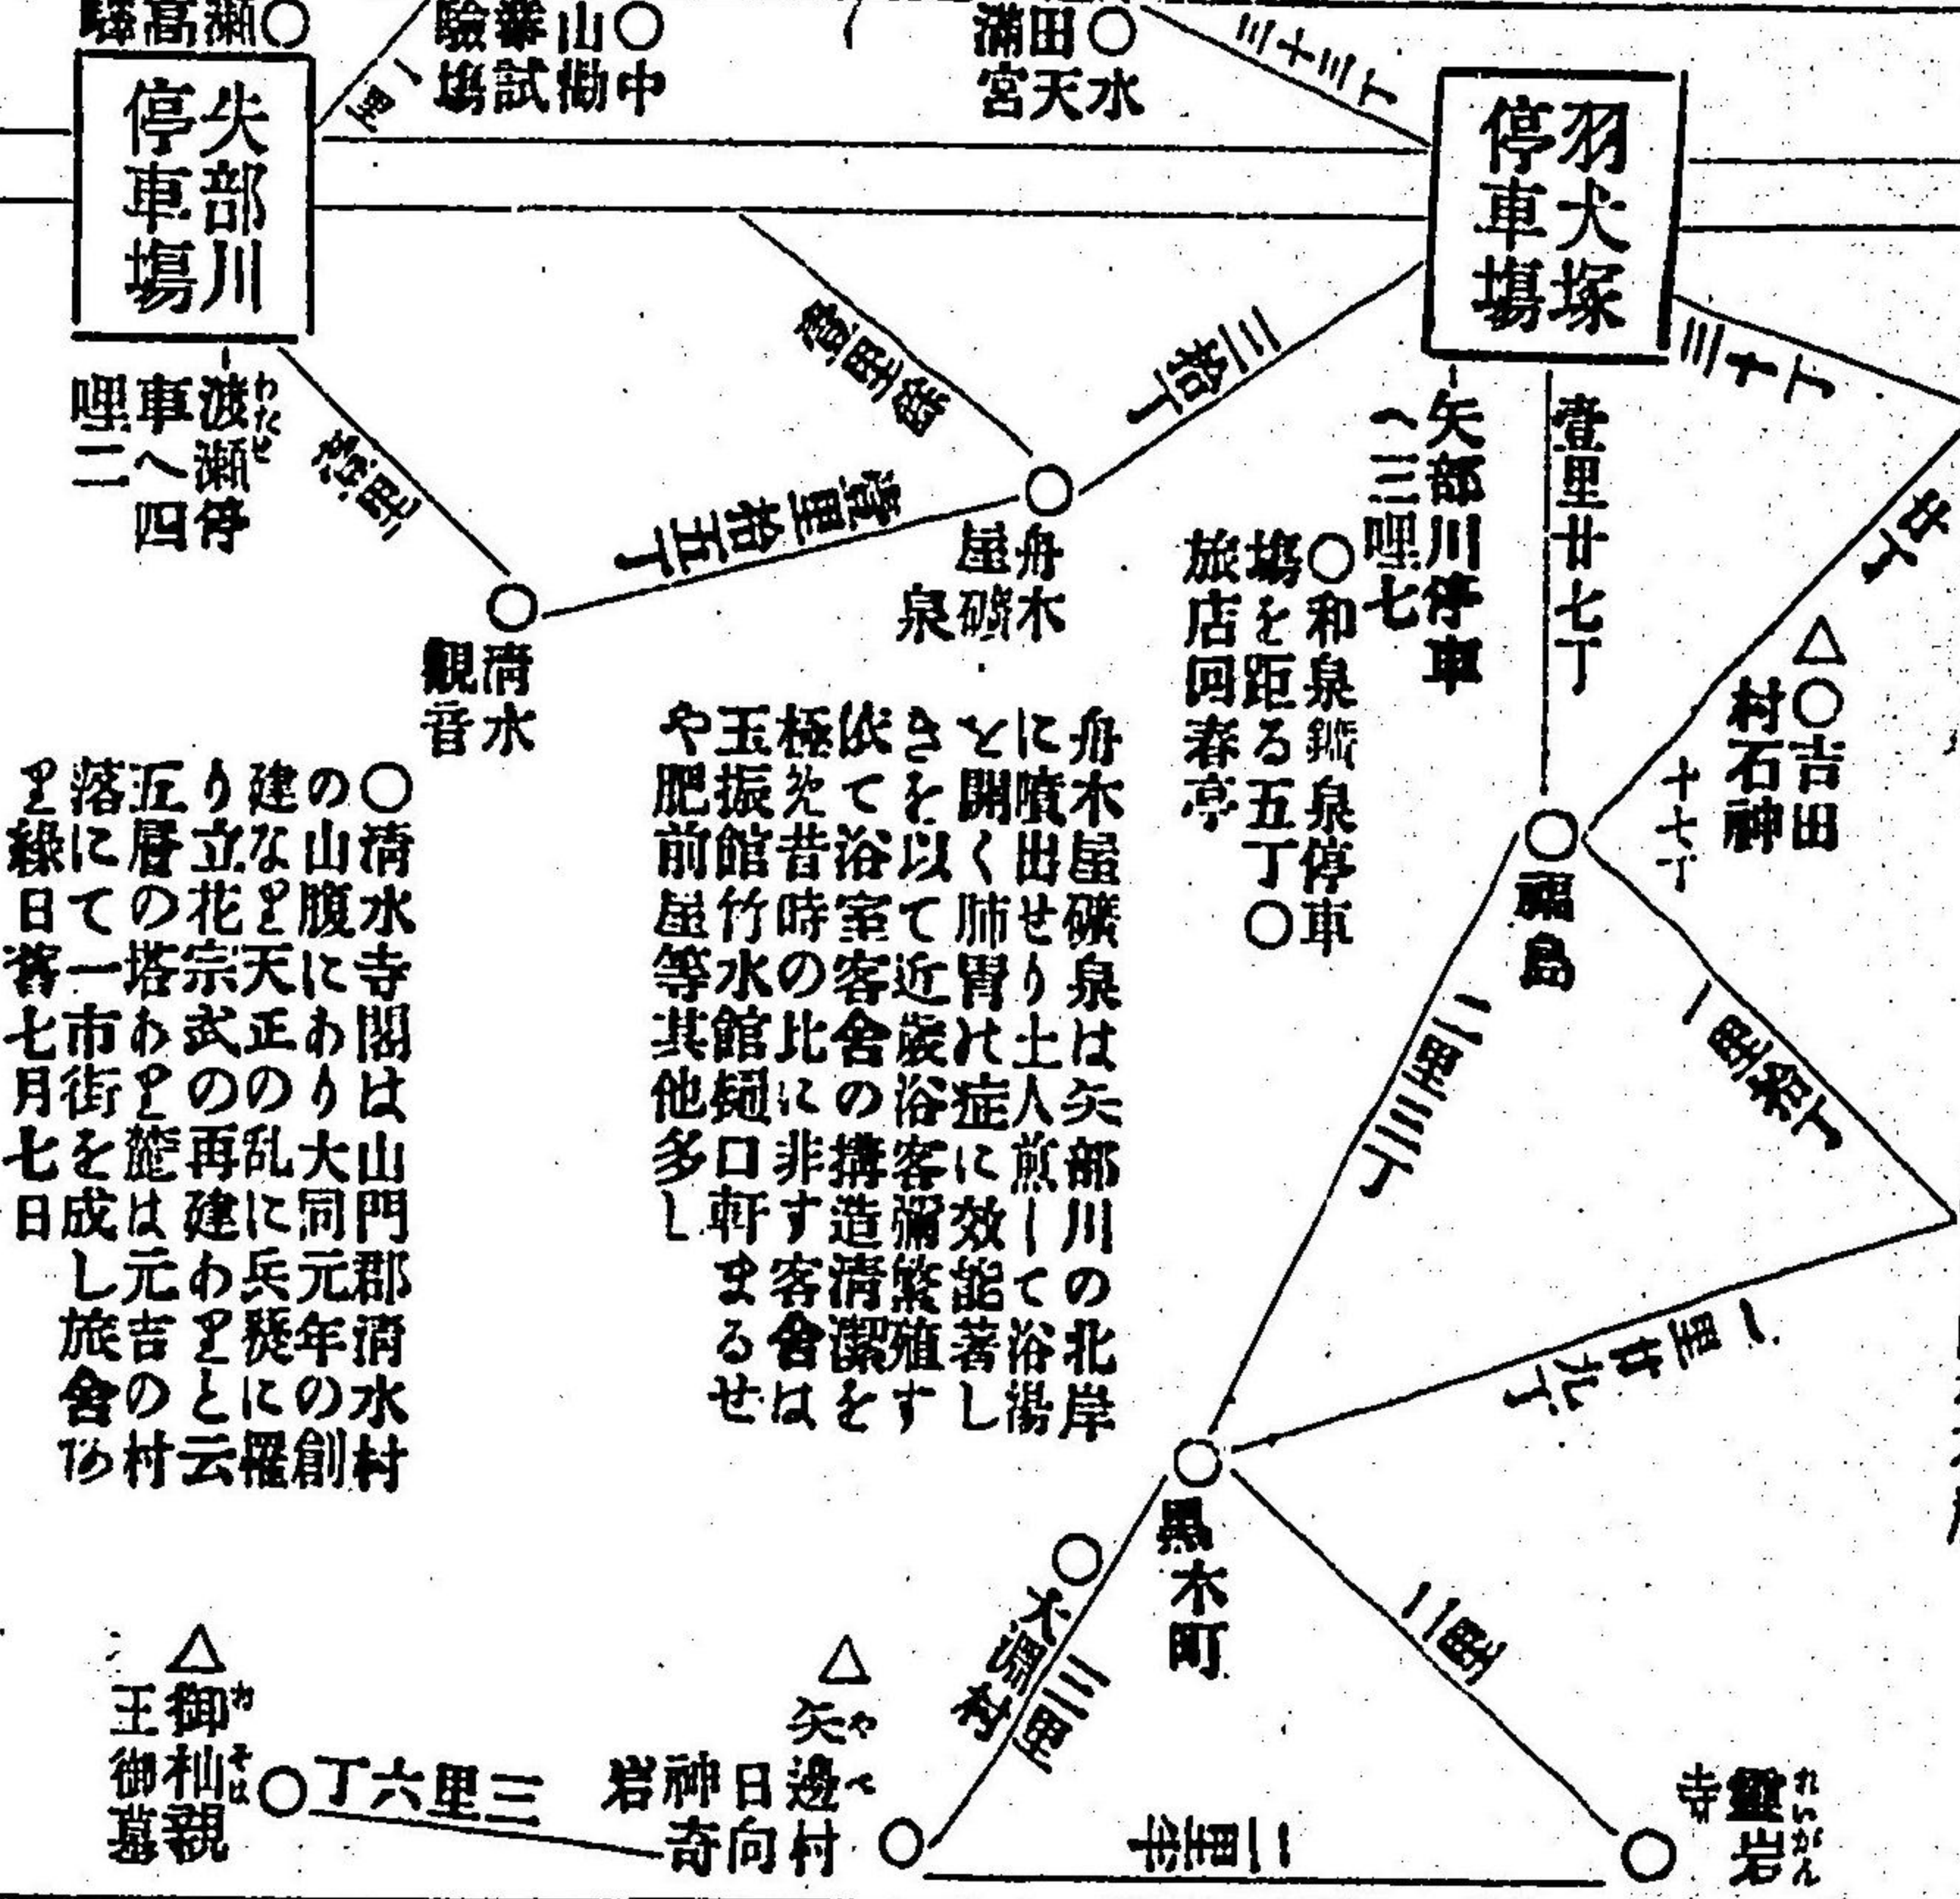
高瀬驛○
○山蠶試驗場
中
○田瀬
水天宮
三十丁
矢部川停車場
羽犬塚停車場
一里
二十丁
三十丁
壹里拾丁
廿丁
渡瀬停車場へ二哩四
壹里
○舟木礦泉屋
壹里拾五丁
○清水觀音
矢部川停車場へ三哩七
○和泉鑛泉停車場を距る五丁○旅店同春亭
壹里廿七丁
△○吉田村石神
十七丁
○瀬島
一里三丁
一里拾丁
一里廿九丁
○清水寺は山門郡清水村の山腹にあり大同元年の創建なり天正の乱に兵燹にかかり花宗天武の再建に係ると云ふ五重の塔一基は元吉の村落に在て市街を成し旅舍も多し日成七月七日は祭日なり
舟木屋礦泉は矢部川の北岸に噴出せり土人煎して浴湯とを開く肺胃病に効能著しきを以て近年浴客蕃殖すなて浴室の構造清潔に極めて昔時の客舍に非ず客舍は玉振館竹水館北口軒ますや肥前屋等其他多し
○黒木町
○大淵村
三里
二里
△矢部村
日向神岩
○
△御杣王御親墓
○三里六丁
二里半
○靈岩寺